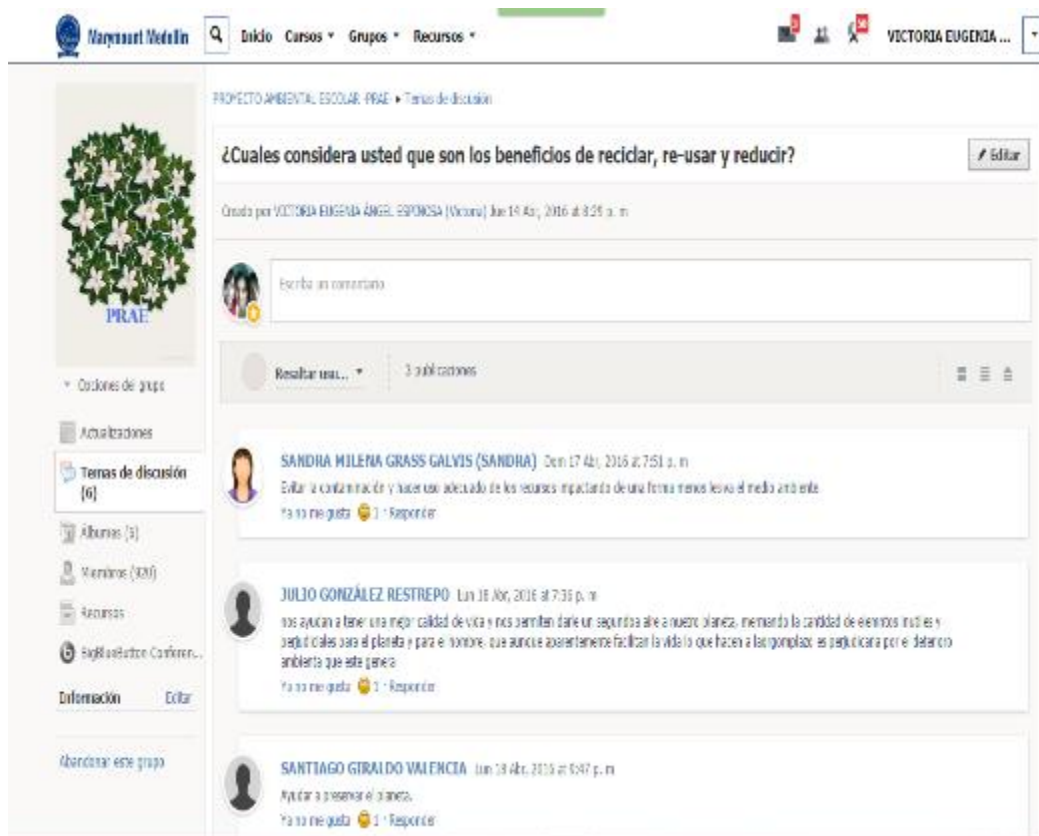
Marymount Medellin Inicio Cursos ▾ Grupos ▾ Recursos ▾ VICTORIA EUGENIA ...

PRAE

▾ Opciones del grupo

Actualizaciones

Temas de discusión (6)

Álbumes (3)

Miembros (309)

Recursos

BigBlueButton Conferen...

Información Editar

Abandonar este grupo

PROYECTO AMBIENTAL ESCOLAR -PRAE- ▸ Temas de discusión

¿Cuales considera usted que son los beneficios de reciclar, re-usar y reducir?

Editar

Creado por VICTORIA EUGENIA ÁNGEL ESPINOSA (Victoria) Jue 14 Abr, 2016 at 8:29 a. m

Escriba un comentario

Resaltar uno... ▾ 3 publicaciones

SANDRA MILENA GRASS GALVIS (SANDRA) Dom 17 Abr, 2016 at 7:51 p. m

Evitar la contaminación y hacer uso adecuado de los recursos impactando de una forma menos leiva el medio ambiente

Ya no me gusta 1 · Responder

JULIO GONZÁLEZ RESTREPO Lun 18 Abr, 2016 at 7:36 p. m

nos ayudan a tener una mejor calidad de vida y nos permiten darle un segundo aire a nuestro planeta, mermando la cantidad de elementos inutiles y perjudiciales para el planeta y para el hombre. que aunque aparentemente facilitan la vida lo que hacen a largo plazo es perjudicarla por el deterioro ambiental que este genera

Ya no me gusta 1 · Responder

SANTIAGO GIRALDO VALENCIA Lun 18 Abr, 2016 at 9:47 p. m

Ayudar a preservar el planeta.

Ya no me gusta 1 · Responder